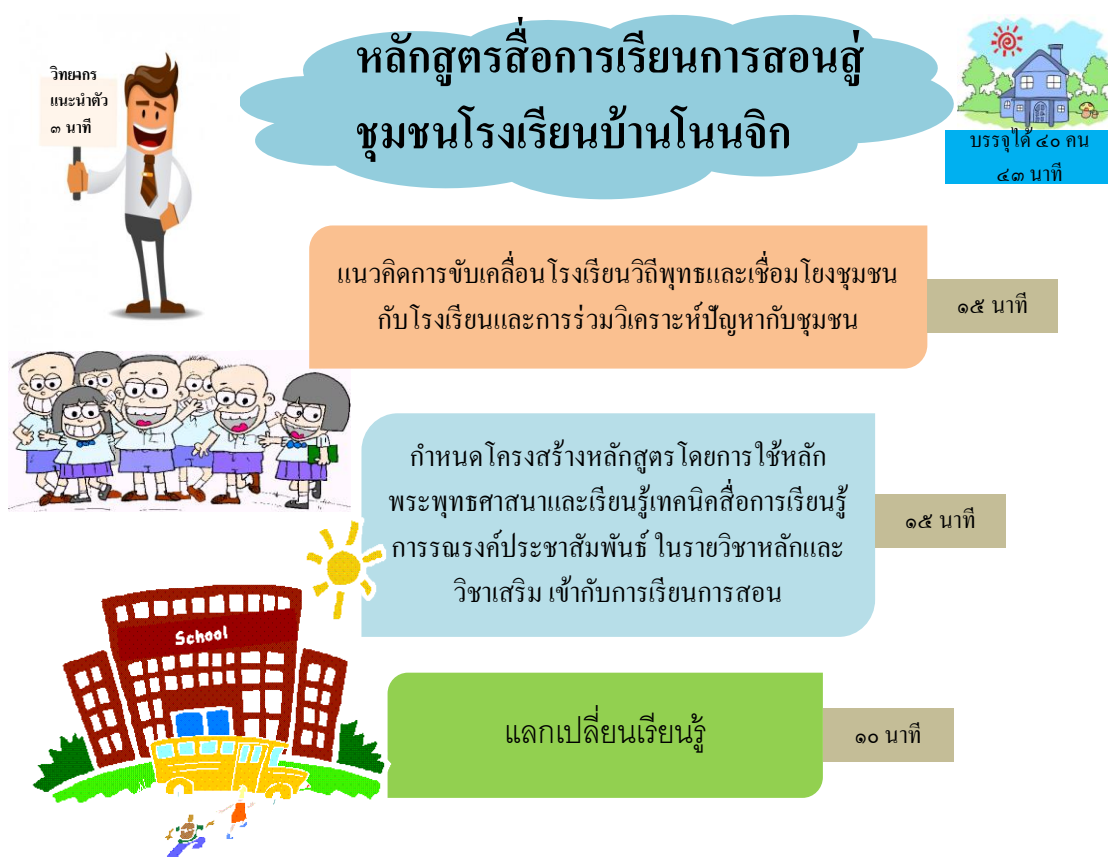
วิทยากร
แนะนำตัว
๓ นาที

หลักสูตรสื่อการเรียนการสอนสู่ชุมชนโรงเรียนบ้านโนนจิก

บรรจุได้ ๔๐ คน
๔๓ นาที

แนวคิดการขับเคลื่อนโรงเรียนวิถีพุทธและเชื่อมโยงชุมชนกับโรงเรียนและการร่วมวิเคราะห์ปัญหากับชุมชน

๑๕ นาที

กำหนดโครงสร้างหลักสูตรโดยการใช้หลักพระพุทธศาสนาและเรียนรู้เทคนิคสื่อการเรียนรู้การรณรงค์ประชาสัมพันธ์ ในรายวิชาหลักและวิชาเสริม เข้ากับการเรียนการสอน

๑๕ นาที

School

แลกเปลี่ยนเรียนรู้

๑๐ นาที